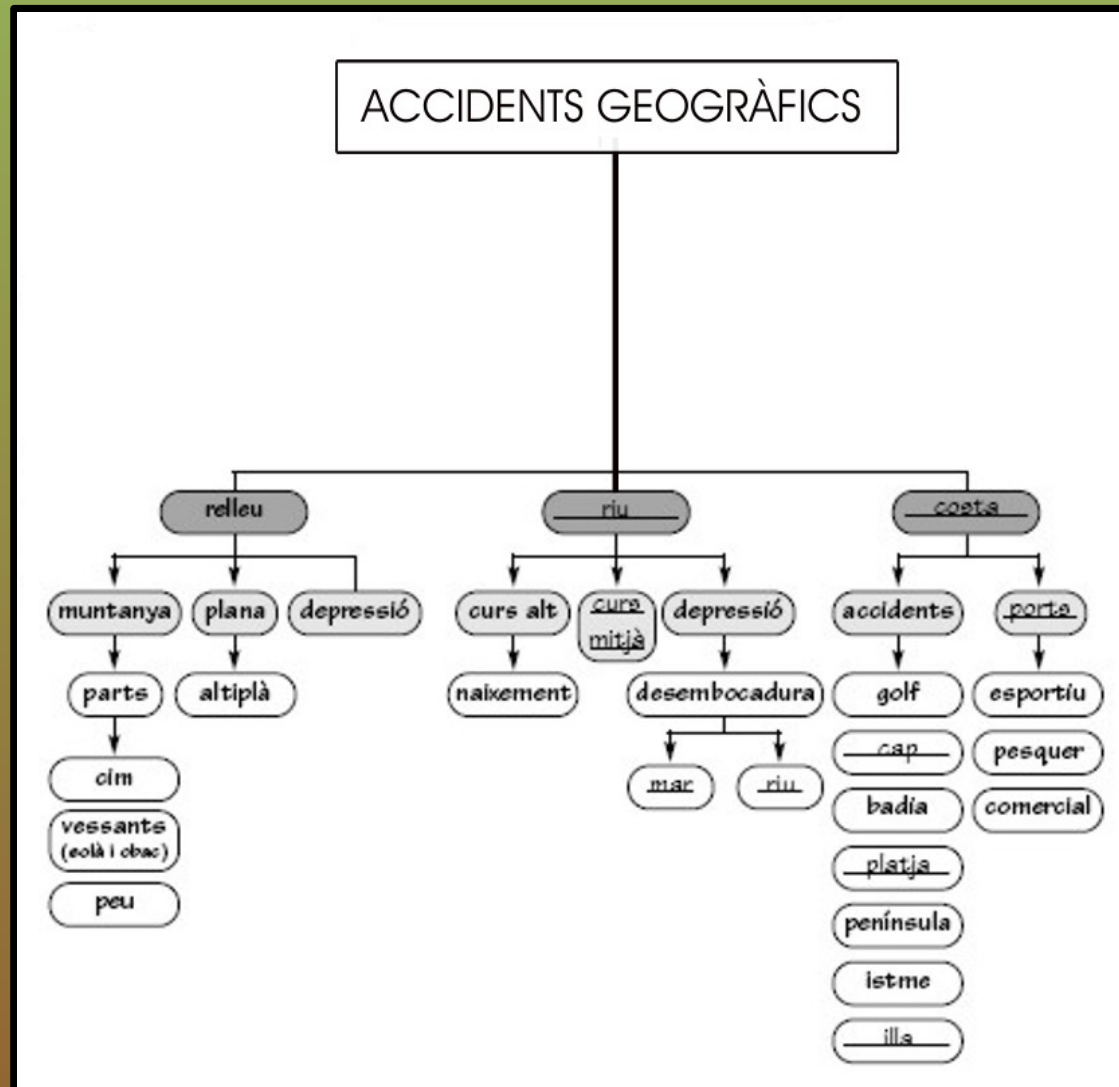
ACCIDENTS GEOGRÀFICS

relleu

muntanya
parts
cim
vessants (solà i obac)
peu

plana
altiplà

depressió

riu

curs alt
naixement

curs mitjà

depressió
desembocadura
mar
riu

costa

accidents
golf
cap
badia
platja
península
istme
illa

ports
esportiu
pesquer
comercial